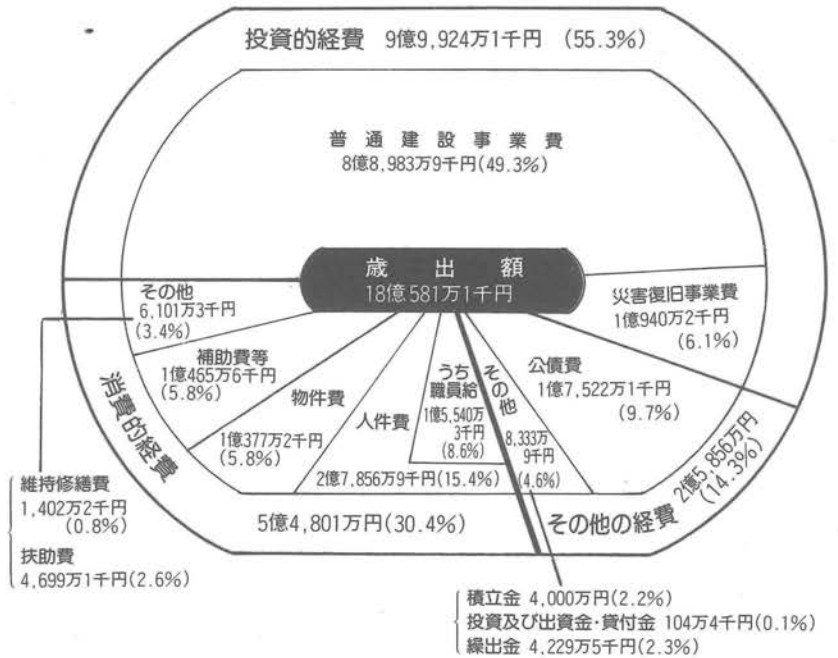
投資的経費 9億9,924万1千円 (55.3%)

普通建設事業費
8億8,983万9千円(49.3%)

歳出額
18億581万1千円

災害復旧事業費
1億940万2千円
(6.1%)

その他
6,101万3千円
(3.4%)

補助費等
1億465万6千円
(5.8%)

物件費
1億377万2千円
(5.8%)

人件費

うち職員給
1億5,540万3千円
(8.6%)

その他
8,333万9千円
(4.6%)

公債費
1億7,522万1千円
(9.7%)

2億7,856万9千円(15.4%)

消費的経費

5億4,801万円(30.4%)

その他の経費 2億5,856万円 (14.3%)

維持修繕費
1,402万2千円
(0.8%)

扶助費
4,699万1千円(2.6%)

積立金 4,000万円(2.2%)
投資及び出資金・貸付金 104万4千円(0.1%)
繰出金 4,229万5千円(2.3%)